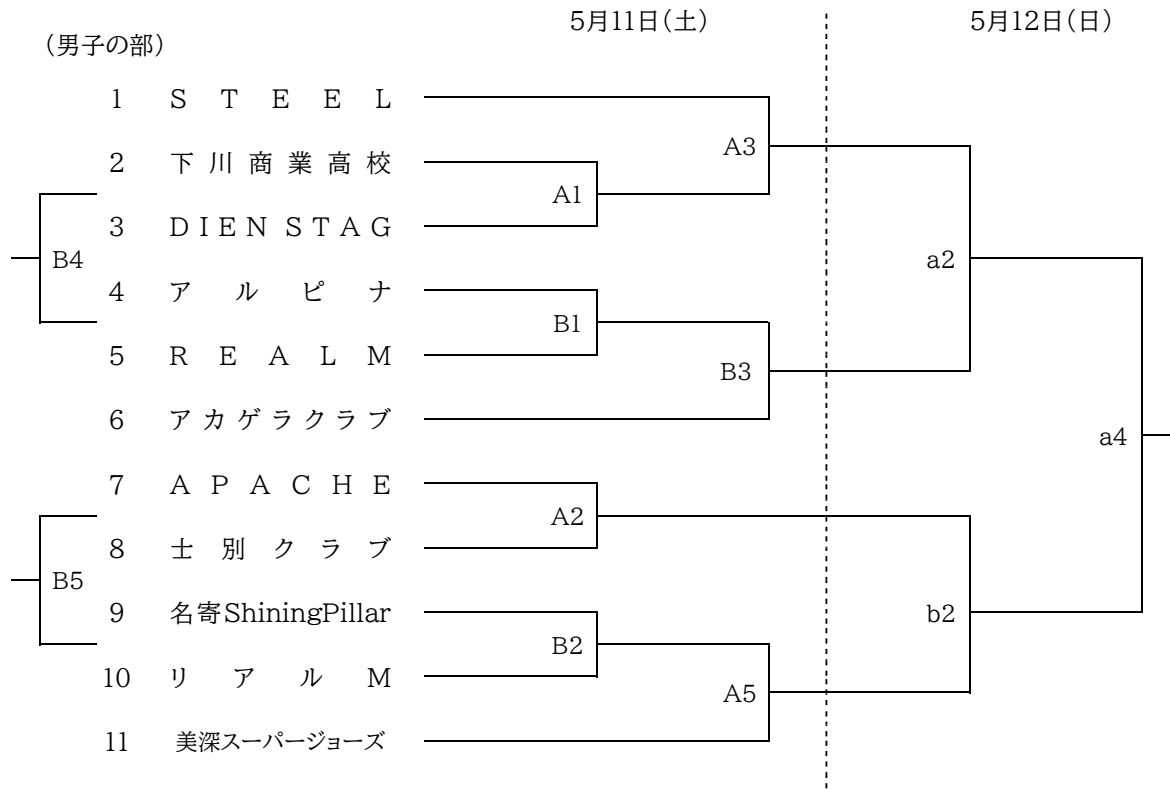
5月11日(土)

5月12日(日)

(男子の部)

1 S T E E L
2 下川商業高校
3 D I E N S T A G
4 ア ル ピ ナ
5 R E A L M
6 アカゲラクラブ
7 A P A C H E
8 士 別 ク ラ ブ
9 名寄ShiningPillar
10 リ ア ル M
11 美深スーパージョーズ

A1
A2
A3
A5
B1
B2
B3
B4
B5
a2
b2
a4